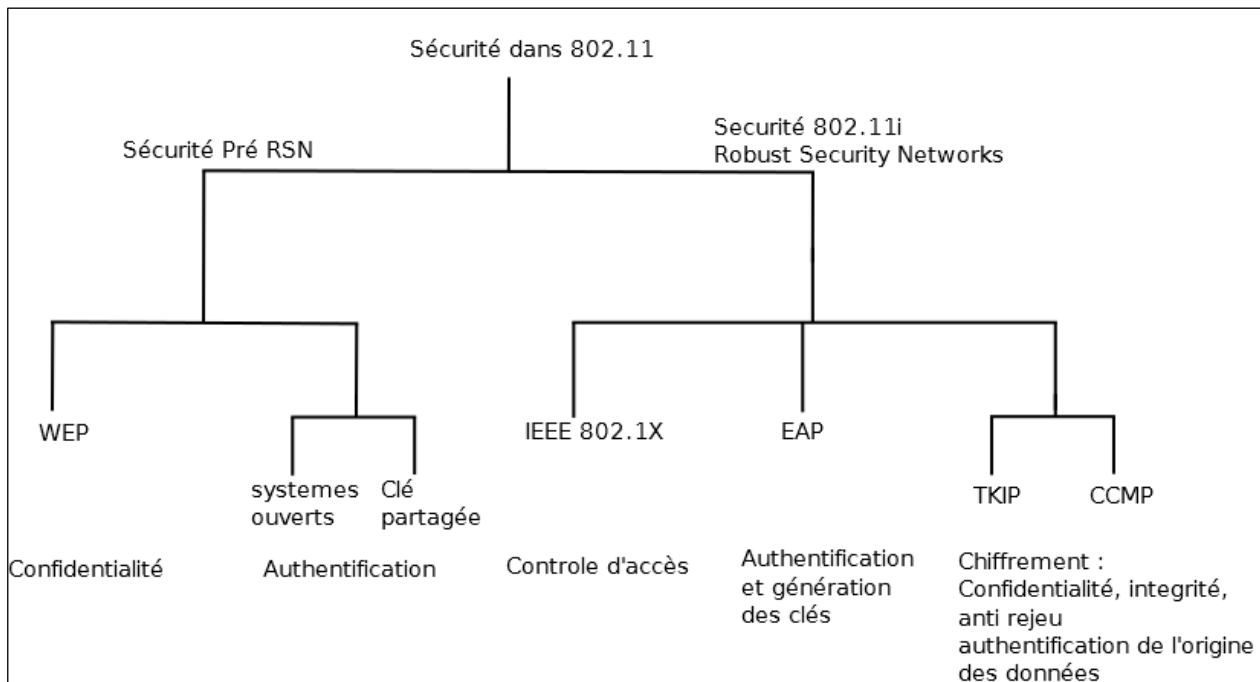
Sécurité dans 802.11

Sécurité Pré RSN

Securité 802.11i
Robust Security Networks

WEP

systemes ouverts

Clé partagée

IEEE 802.1X

EAP

TKIP

CCMP

Confidentialité

Authentification

Controle d'accès

Authentification et génération des clés

Chiffrement : Confidentialité, integrité, anti rejeu authentification de l'origine des données